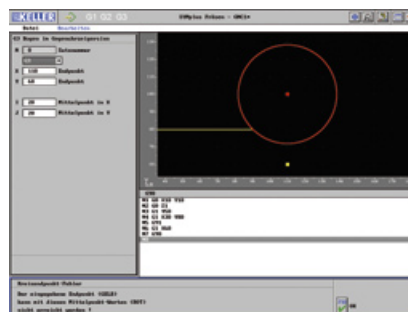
KELLER G1 G2 G3

CNCplus Fräsen - CNC1*

Datei Bearbeiten

G3 Bogen im Gegenuhrzeigersinn

N 0 Satznummer

X 110 Endpunkt

Y 60 Endpunkt

I 20 Mittelpunkt in X

J 20 Mittelpunkt in Y

Kreisendpunkt-Fehler

Der eingegebene Endpunkt (GELB) kann mit diesem Mittelpunkt-Werten (ROT) nicht erreicht werden !

OK